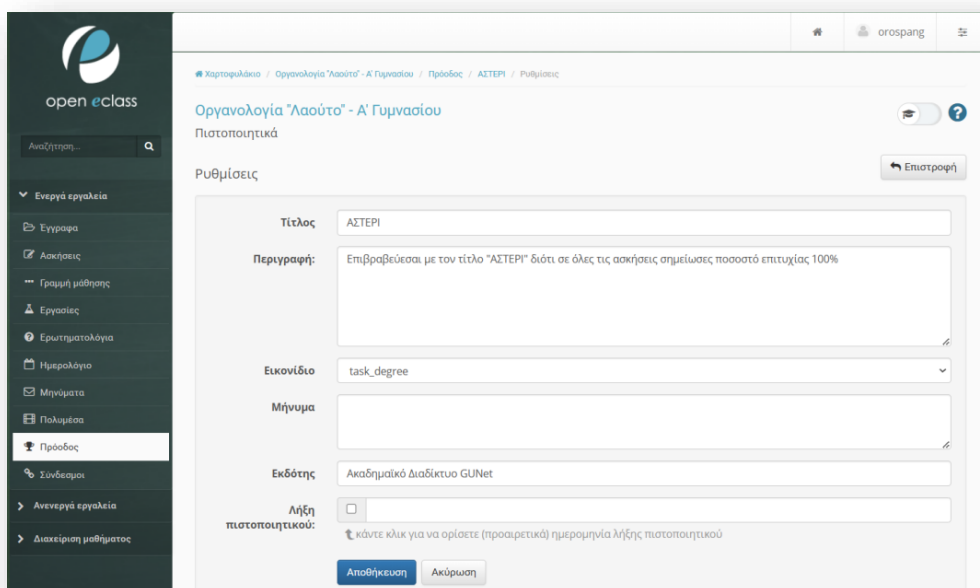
open eclass

Αναζήτηση...

Ενεργά εργαλεία
Έγγραφα
Ασκήσεις
Γραμμή μάθησης
Εργασίες
Ερωτηματολόγια
Ημερολόγιο
Μηνύματα
Πολυμέσα
Πρόοδος
Σύνδεσμοι
Ανενεργά εργαλεία
Διαχείριση μαθήματος

orospang

Χαρτοφυλάκιο / Οργανολογία "Λαούτο" - Α' Γυμνασίου / Πρόοδος / ΑΣΤΕΡΙ / Ρυθμίσεις

Οργανολογία "Λαούτο" - Α' Γυμνασίου
Πιστοποιητικά

Ρυθμίσεις

Επιστροφή

Τίτλος ΑΣΤΕΡΙ

Περιγραφή: Επιβραβεύεσαι με τον τίτλο "ΑΣΤΕΡΙ" διότι σε όλες τις ασκήσεις σημείωσες ποσοστό επιτυχίας 100%

Εικονίδιο task_degree

Μήνυμα

Εκδότης Ακαδημαϊκό Διαδίκτυο GUNet

Λήξη πιστοποιητικού:

κάντε κλικ για να ορίσετε (προαιρετικά) ημερομηνία λήξης πιστοποιητικού

Αποθήκευση Ακύρωση